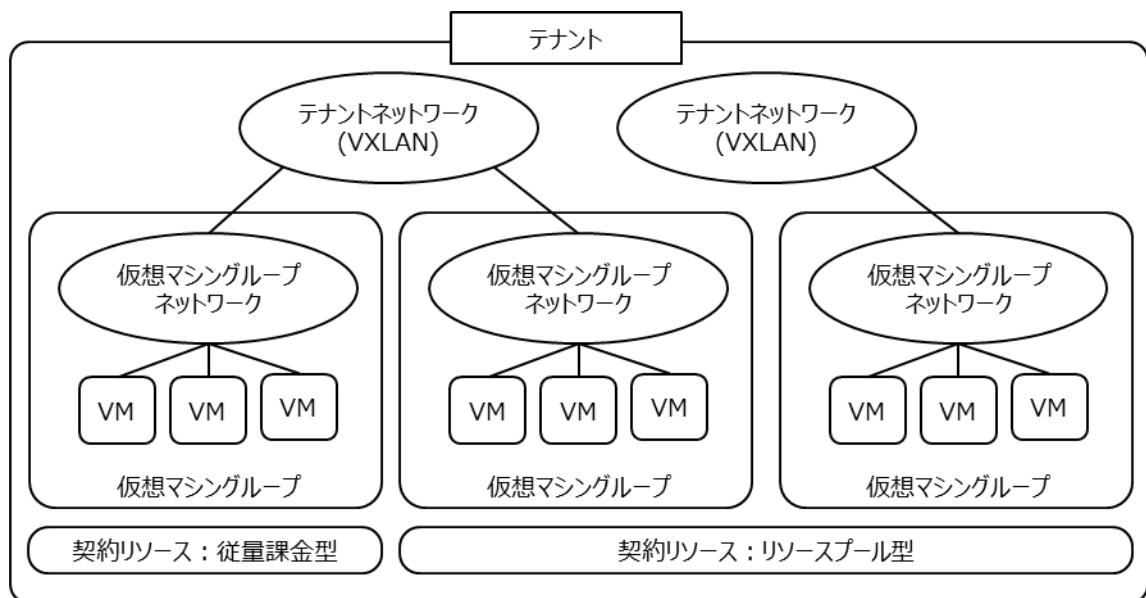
テナント

テナントネットワーク
(VXLAN)

テナントネットワーク
(VXLAN)

仮想マシングループ
ネットワーク

VM VM VM

仮想マシングループ

仮想マシングループ
ネットワーク

VM VM VM

仮想マシングループ

仮想マシングループ
ネットワーク

VM VM VM

仮想マシングループ

契約リソース：従量課金型

契約リソース：リソースプール型